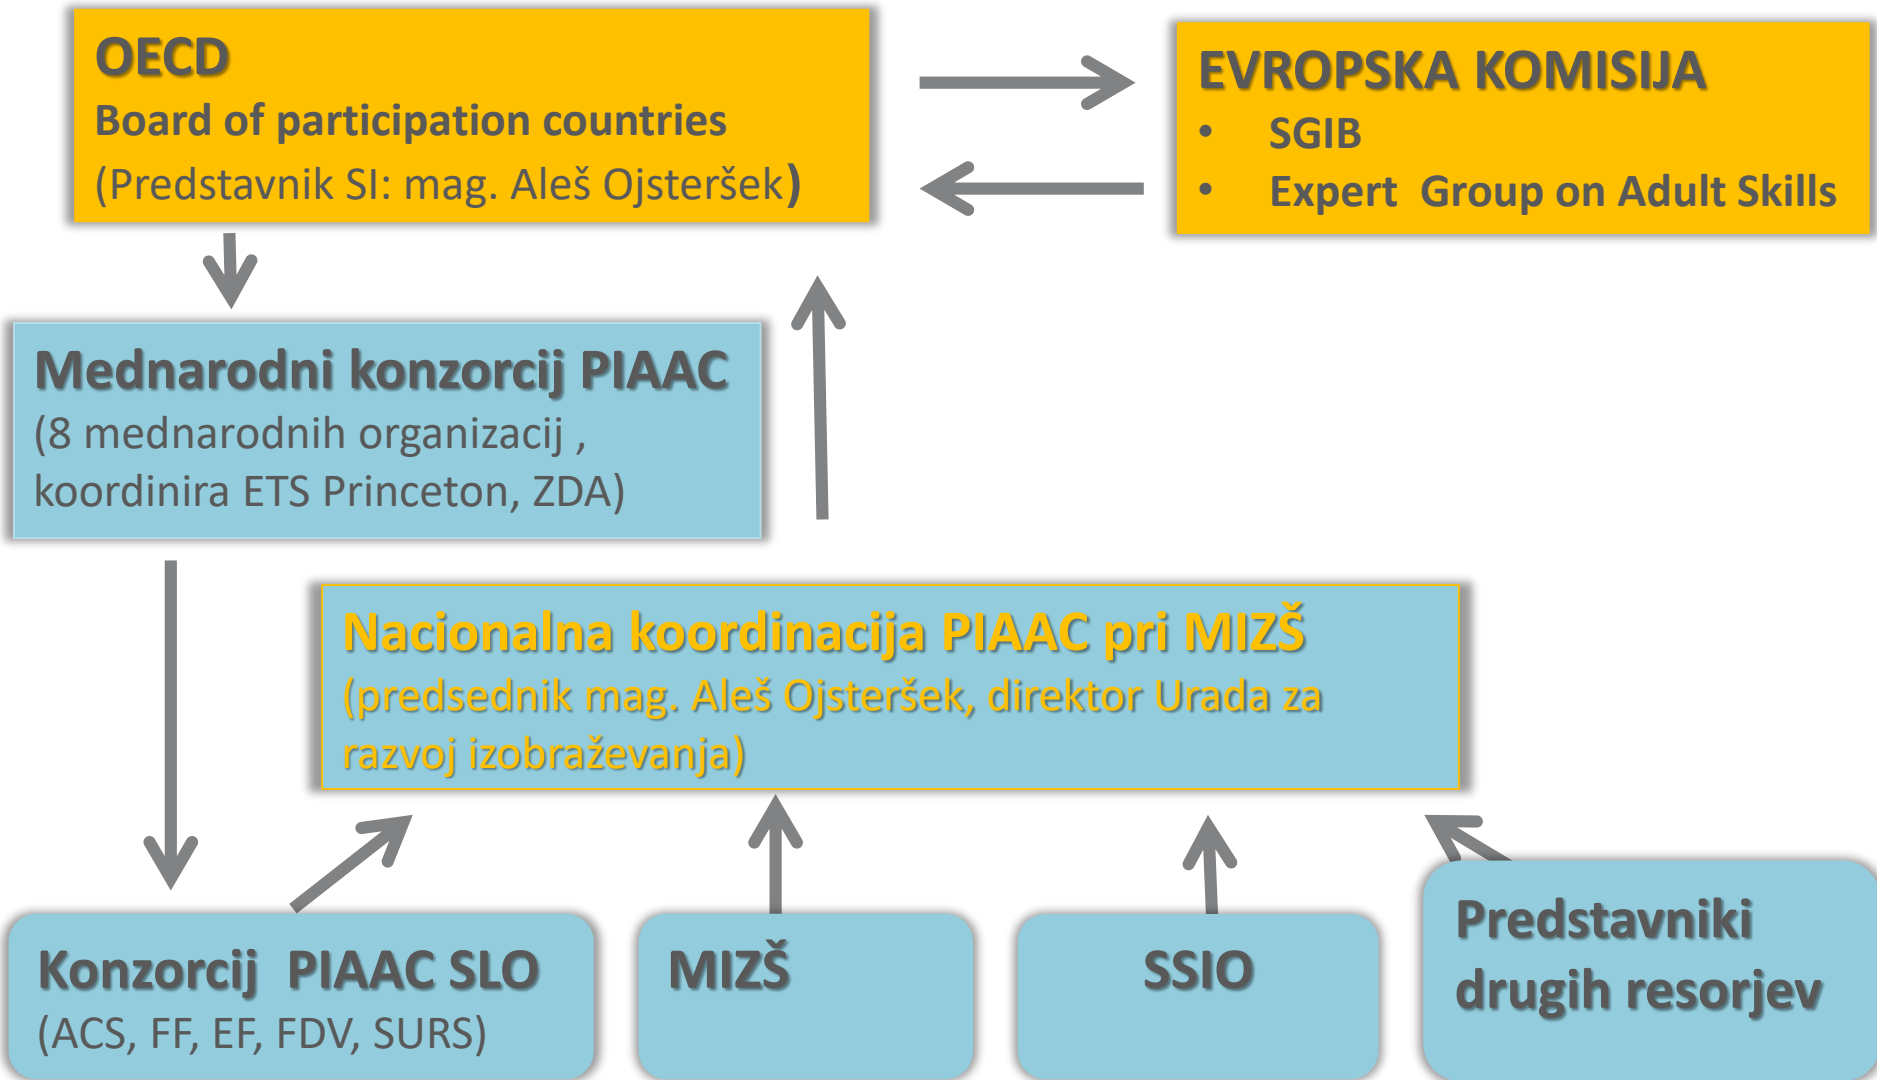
OECD
Board of participation countries
(Predstavnik SI: mag. Aleš Ojsteršek)

EVROPSKA KOMISIJA
• SGIB
• Expert Group on Adult Skills

Mednarodni konzorcij PIAAC
(8 mednarodnih organizacij , koordinira ETS Princeton, ZDA)

Nacionalna koordinacija PIAAC pri MIZŠ
(predsednik mag. Aleš Ojsteršek, direktor Urada za razvoj izobraževanja)

Konzorcij PIAAC SLO
(ACS, FF, EF, FDV, SURS)

MIZŠ

SSIO

Predstavniki drugih resorjev